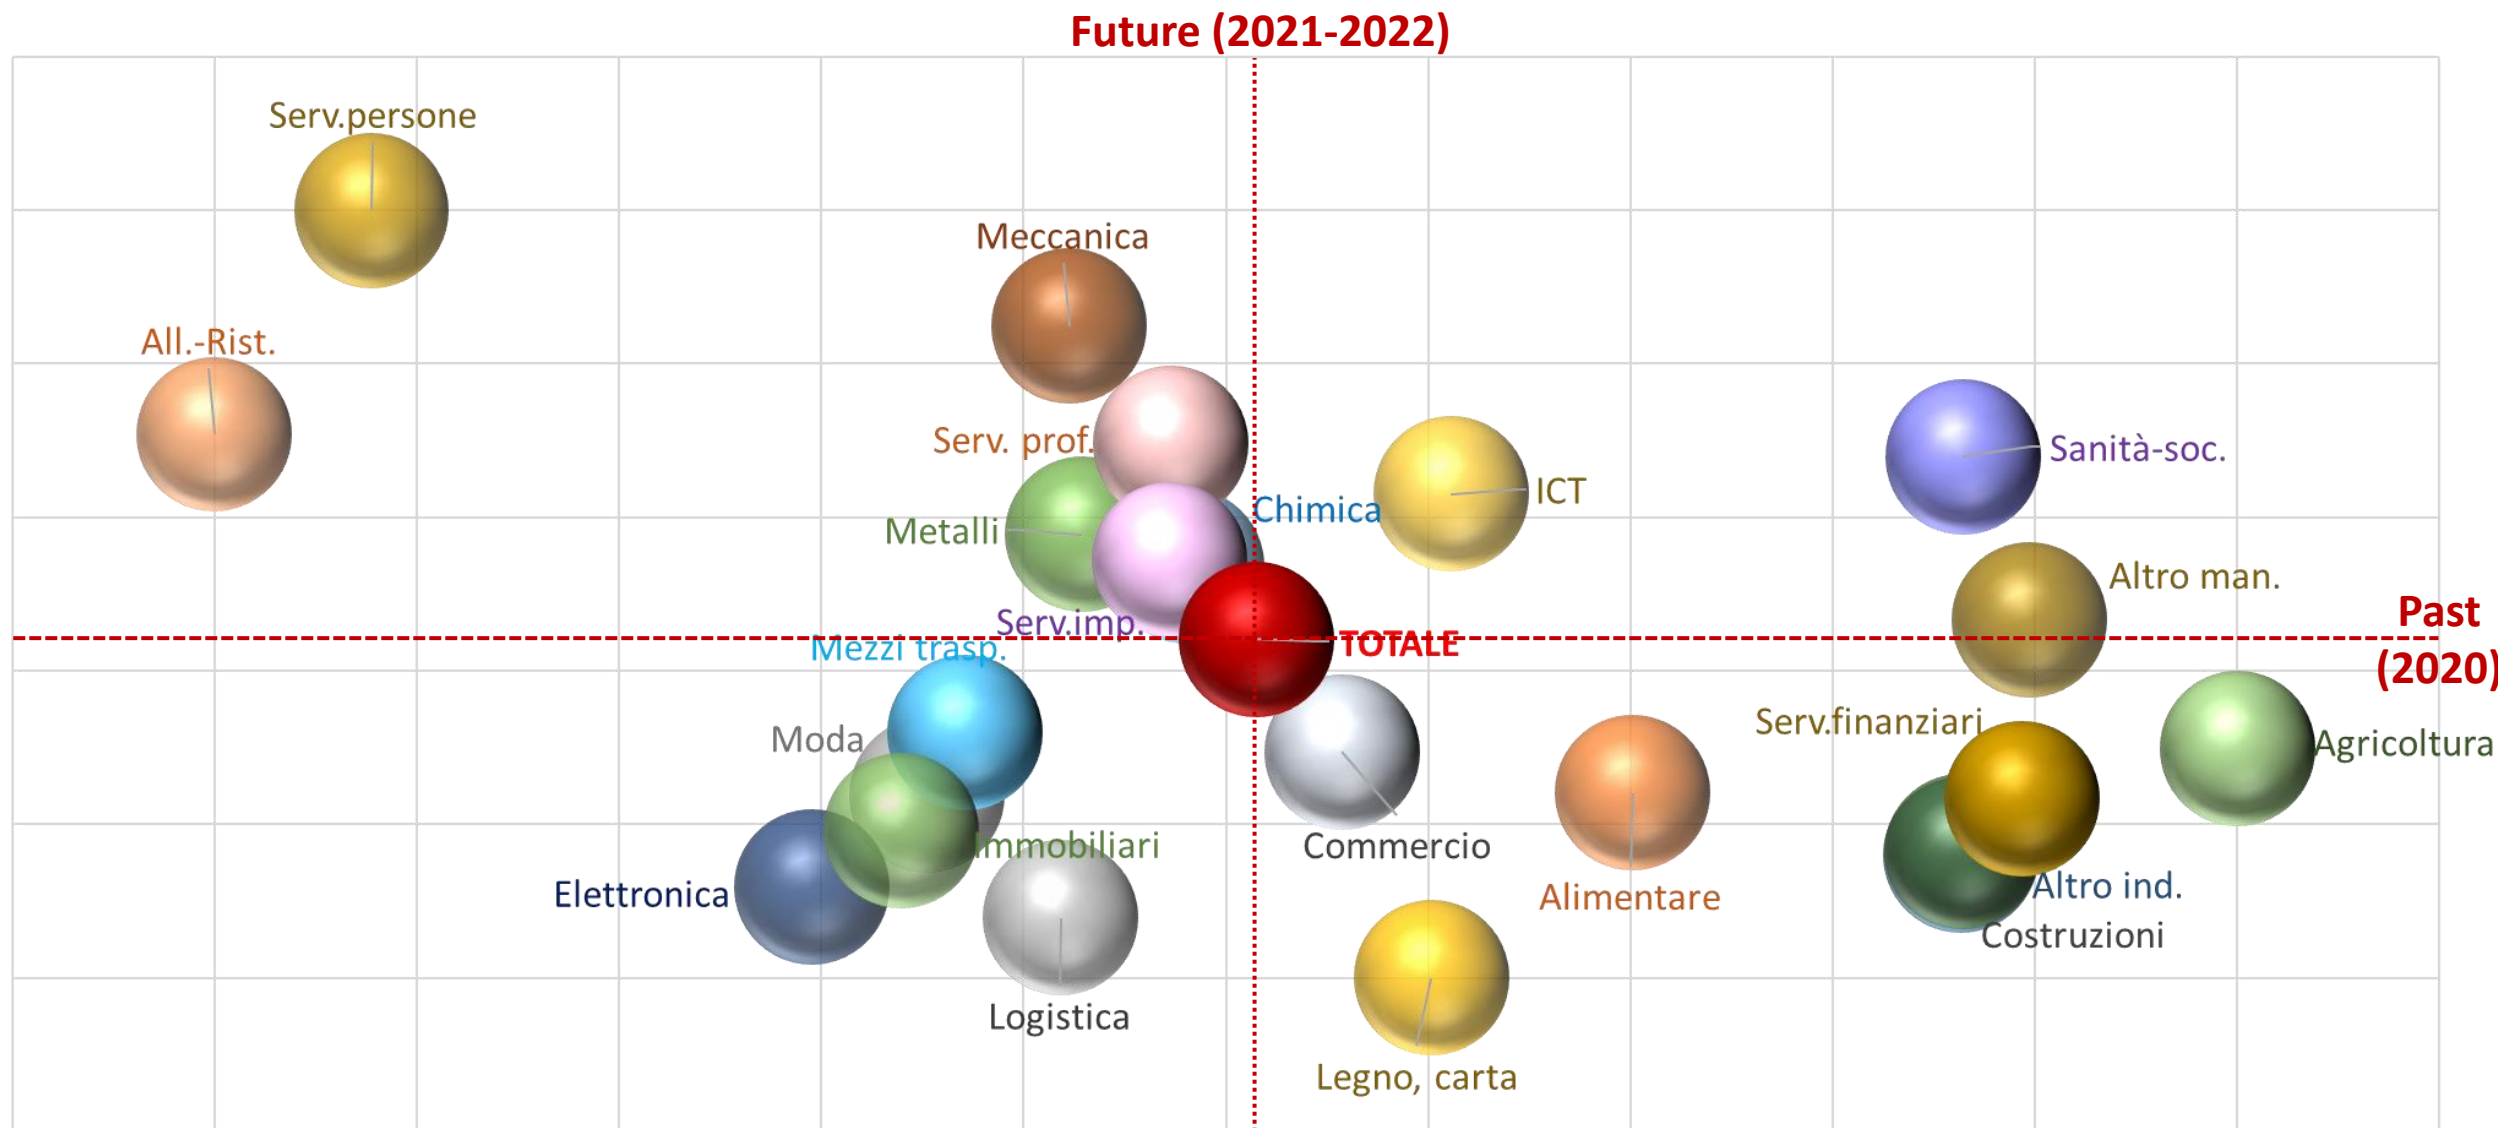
Future (2021-2022)

Serv.persone

Meccanica

All.-Rist.

Serv. prof.

Sanità-soc.

ICT

Chimica

Metalli

Altro man.

Past (2020)

Serv.imp.

TOTALE

Mezzi trasp.

Moda

Serv.finanziari

Agricoltura

Immobiliari

Commercio

Elettronica

Alimentare

Altro ind.

Costruzioni

Logistica

Legno, carta